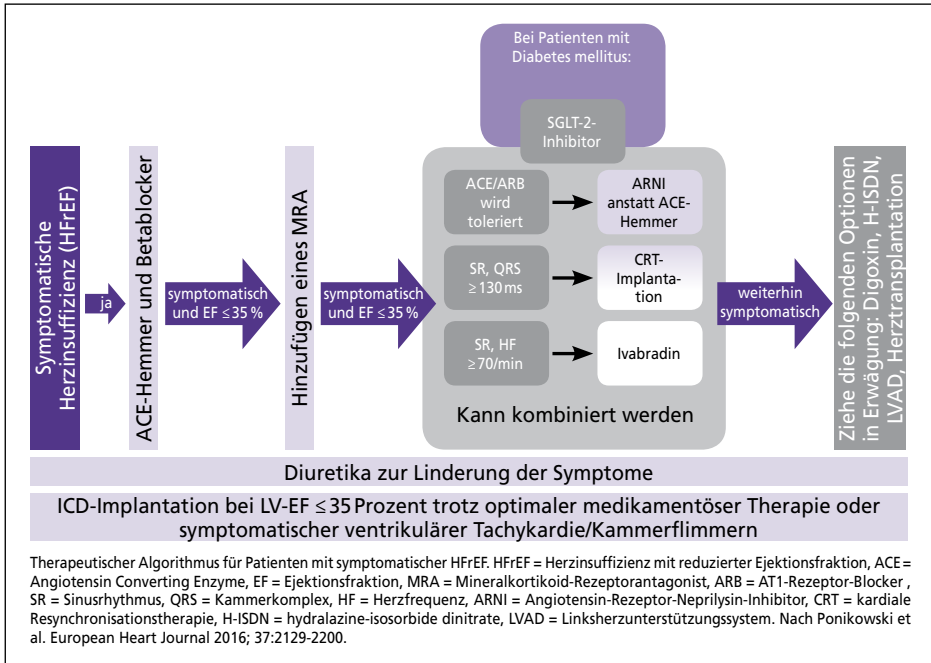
Symptomatische Herzinsuffizienz (HFrEF)

ja

ACE-Hemmer und Betablocker

symptomatisch und EF $\leq 35$ %

Hinzufügen eines MRA

symptomatisch und EF $\leq 35$ %

Bei Patienten mit Diabetes mellitus:

SGLT-2-Inhibitor

ACE/ARB wird toleriert

ARNI anstatt ACE-Hemmer

SR, QRS $\geq 130$ ms

CRT-Implantation

SR, HF $\geq 70$/min

Ivabradin

Kann kombiniert werden

weiterhin symptomatisch

Ziehe die folgenden Optionen in Erwägung: Digoxin, H-ISDN, LVAD, Herztransplantation

Diuretika zur Linderung der Symptome

ICD-Implantation bei LV-EF $\leq 35$ Prozent trotz optimaler medikamentöser Therapie oder symptomatischer ventrikulärer Tachykardie/Kammerflimmern

Therapeutischer Algorithmus für Patienten mit symptomatischer HFrEF. HFrEF = Herzinsuffizienz mit reduzierter Ejektionsfraktion, ACE = Angiotensin Converting Enzyme, EF = Ejektionsfraktion, MRA = Mineralkortikoid-Rezeptorantagonist, ARB = AT1-Rezeptor-Blocker , SR = Sinusrhythmus, QRS = Kammerkomplex, HF = Herzfrequenz, ARNI = Angiotensin-Rezeptor-Neprilysin-Inhibitor, CRT = kardiale Resynchronisationstherapie, H-ISDN = hydralazine-isosorbide dinitrate, LVAD = Linksherzunterstützungssystem. Nach Ponikowski et al. European Heart Journal 2016; 37:2129-2200.